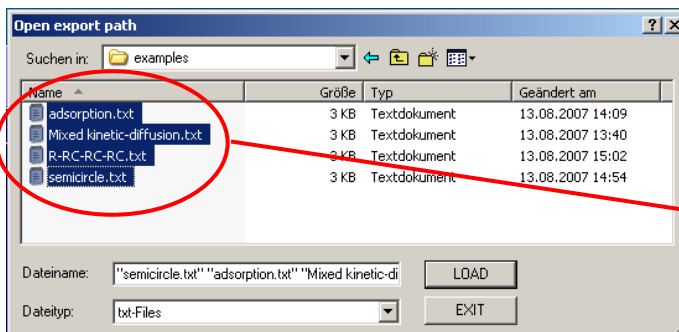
Open export path

Suchen in: examples

| Name | Größe | Typ | Geändert am |
|---|---|---|---|
| adsorption.txt | 3 KB | Textdokument | 13.08.2007 14:09 |
| Mixed kinetic-diffusion.txt | 3 KB | Textdokument | 13.08.2007 13:40 |
| R-RC-RC-RC.txt | 3 KB | Textdokument | 13.08.2007 15:02 |
| semicircle.txt | 3 KB | Textdokument | 13.08.2007 14:54 |

Dateiname: "semicircle.txt" "adsorption.txt" "Mixed kinetic-di

LOAD

Dateityp: txt-Files

EXIT